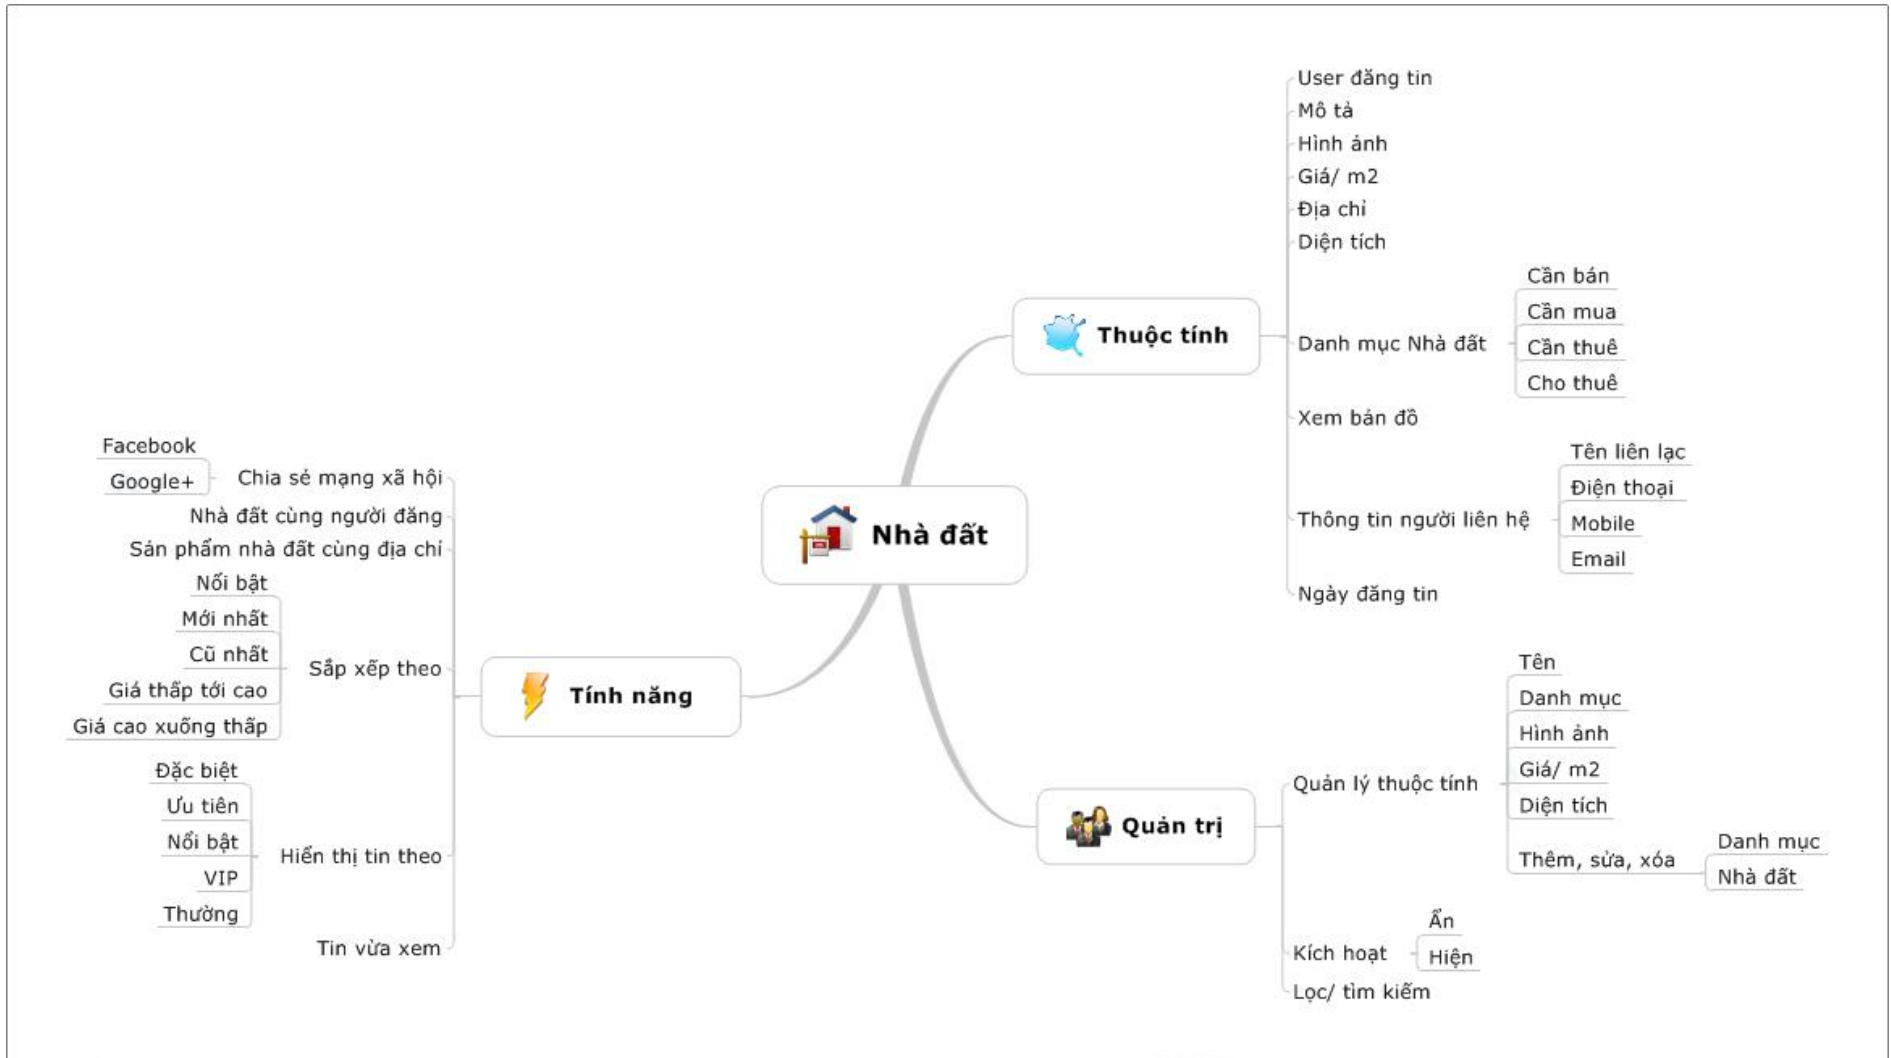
Nhà đất

Thuộc tính
User đăng tin
Mô tả
Hình ảnh
Giá/ m2
Địa chỉ
Diện tích
Danh mục Nhà đất
Cần bán
Cần mua
Cần thuê
Cho thuê
Xem bản đồ
Thông tin người liên hệ
Tên liên lạc
Điện thoại
Mobile
Email
Ngày đăng tin

Tính năng
Chia sẻ mạng xã hội
Facebook
Google+
Nhà đất cùng người đăng
Sản phẩm nhà đất cùng địa chỉ
Sắp xếp theo
Nổi bật
Mới nhất
Cũ nhất
Giá thấp tới cao
Giá cao xuống thấp
Hiển thị tin theo
Đặc biệt
Ưu tiên
Nổi bật
VIP
Thường
Tin vừa xem

Quản trị
Quản lý thuộc tính
Tên
Danh mục
Hình ảnh
Giá/ m2
Diện tích
Thêm, sửa, xóa
Danh mục
Nhà đất
Kích hoạt
Ẩn
Hiện
Lọc/ tìm kiếm